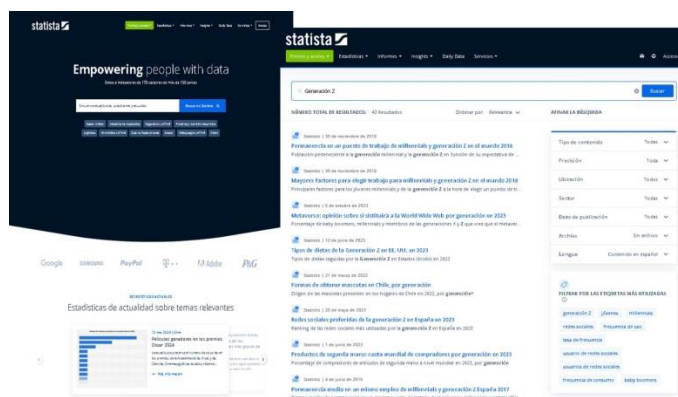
statista

Empowering people with data

Google SAMSUNG PayPal Adobe P&G

Estadísticas de actualidad sobre temas relevantes

Películas ganadoras en los premios Óscar 2024

statista

Estadísticas Informes Insights Daily Data Servicios

Generación Z

Buscar

NÚMERO TOTAL DE RESULTADOS: 40 Resultados

Ordenar por: Relevancia

AFINAR LA BÚSQUEDA

Statista | 30 de noviembre de 2016

Permanencia en un puesto de trabajo de millennials y generación Z en el mundo 2016

Población permanecería en la generación millennial y la generación Z en función de su expectativa de ...

Statista | 30 de noviembre de 2016

Mayores factores para elegir trabajo para millennials y generación Z en el mundo 2016

Principales factores para los jóvenes millennials y de la generación Z a la hora de elegir un puesto de tr...

Statista | 6 de octubre de 2023

Metaverso: opinión sobre si sustituirá a la World Wide Web por generación en 2023

Porcentaje de baby boomers, millennials y miembros de las generaciones X y Z que cree que el metaver...

Statista | 12 de junio de 2023

Tipos de dietas de la Generación Z en EE. UU. en 2023

Tipos de dietas seguidas por la Generación Z en Estados Unidos en 2023

Statista | 21 de marzo de 2022

Formas de obtener mascotas en Chile, por generación

Origen de las mascotas presentes en los hogares de Chile en 2022, por generación

Statista | 30 de mayo de 2023

Redes sociales preferidas de la generación Z en España en 2023

Ranking de las redes sociales más utilizadas por la generación Z en España en 2023

Statista | 1 de junio de 2023

Productos de segunda mano: cuota mundial de compradores por generación en 2023

Porcentaje de compradores de artículos de segunda mano a nivel mundial en 2023, por generación

Statista | 4 de junio de 2019

Permanencia media en un mismo empleo de millennials y generación Z España 2017

Tipo de contenido Todos
Precisión Todo
Ubicación Todos
Sector Todos
Fecha de publicación Todos
Archivo Sin archivo
Lengua Contenido en español

FILTRAR POR LAS ETIQUETAS MÁS UTILIZADAS

generación Z jóvenes millennials
redes sociales frecuencia de uso
tasa de frecuencia
usuarios de redes sociales
usuarios de redes sociales
frecuencia de consumo baby boomers